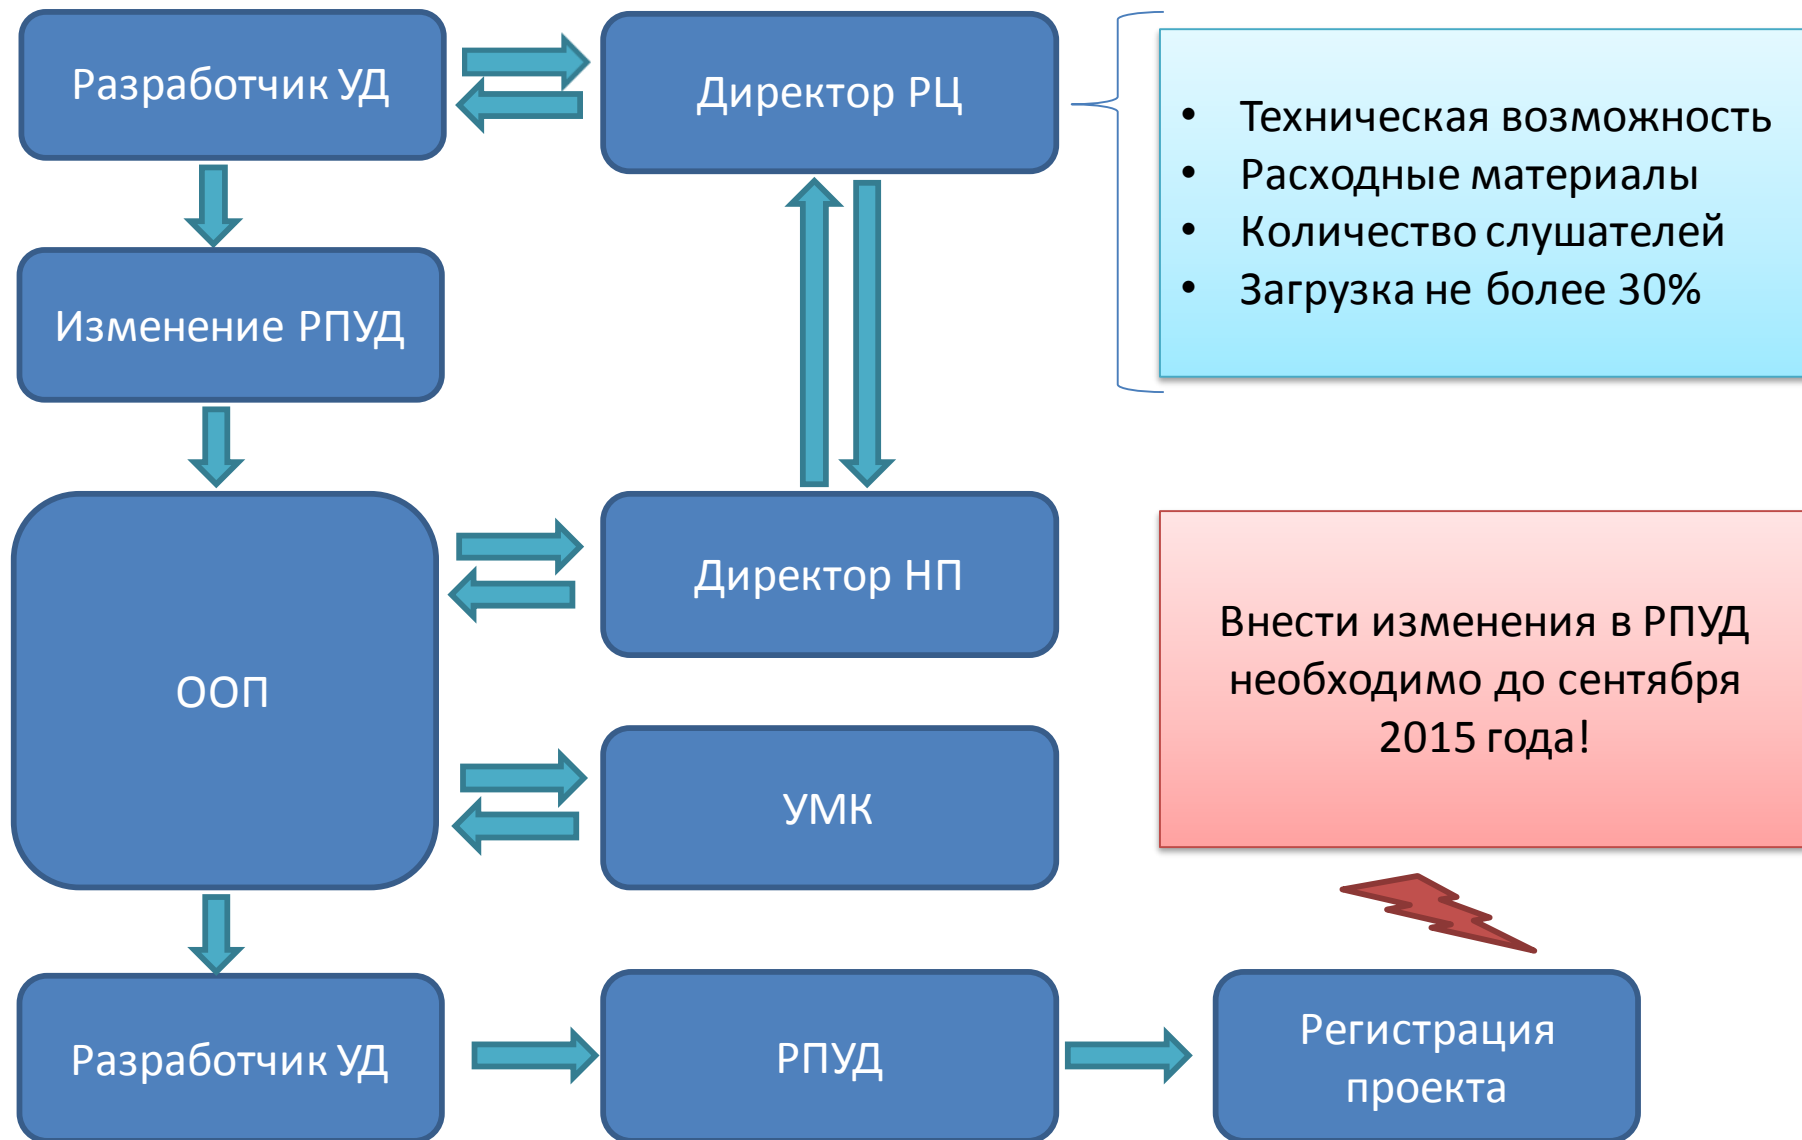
Разработчик УД

Директор РЦ

• Техническая возможность
• Расходные материалы
• Количество слушателей
• Загрузка не более 30%

Изменение РПУД

ООП

Директор НП

Внести изменения в РПУД необходимо до сентября 2015 года!

УМК

Разработчик УД

РПУД

Регистрация проекта